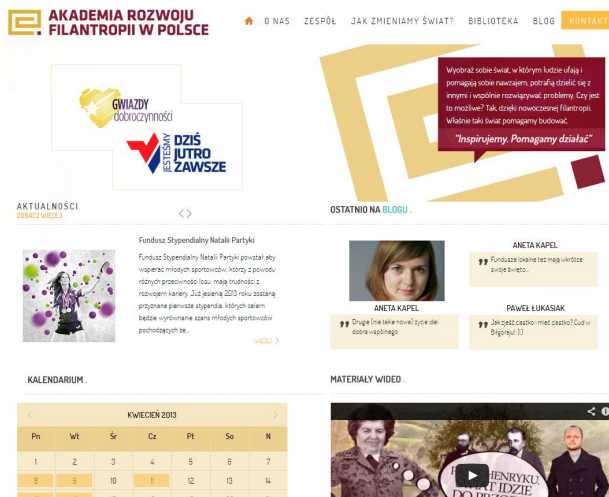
AKADEMIA ROZWOJU FILANTROPII W POLSCE

O NAS ZESPÓŁ JAK ZMIENIAMY ŚWIAT? BIBLIOTEKA BLOG KONTAKT

Wyobraź sobie świat, w którym ludzie ufają i pomagają sobie nawzajem, potrafią dzielić się z innymi i wspólnie rozwiązywać problemy. Czy jest to możliwe? Tak, dzięki nowoczesnej filantropii. Właśnie taki świat pomagamy budować.

"Inspirujemy. Pomagamy działać"

GWIAZDY dobroczynności

JESTEŚMY DZIŚ JUTRO ZAWSZE

AKTUALNOŚCI
ZOBACZ WIĘCEJ

Fundusz Stypendialny Natalii Partyki

Fundusz Stypendialny Natalii Partyki powstał aby wspierać młodych sportowców, którzy z powodu różnych przeciwności losu, mają trudności z rozwojem kariery. Już jesienią 2013 roku zostaną przyznane pierwsze stypendia, których celem będzie wyrównanie szans młodych sportowców pochodzących ze...

WIĘCEJ

OSTATNIO NA BLOGU .

ANETA KAPEL
Fundusze lokalne też mają wkrótce swoje święto...

ANETA KAPEL
Drugie (nie takie nowe) życie idei dobra wspólnego.

PAWEŁ ŁUKASIAK
Jak zjeść ciastko i mieć ciastko? Cud w Biłgoraju! :)

KALENDARIUM .

KWIECIEŃ 2013

| Pn | Wt | Śr | Cz | Pt | So | N |
|---|---|---|---|---|---|---|
| 1 | 2 | 3 | 4 | 5 | 6 | 7 |
| 8 | 9 | 10 | 11 | 12 | 13 | 14 |

MATERIAŁY WIDEO .

HENRYKU, IDZIE DO PRZ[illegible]